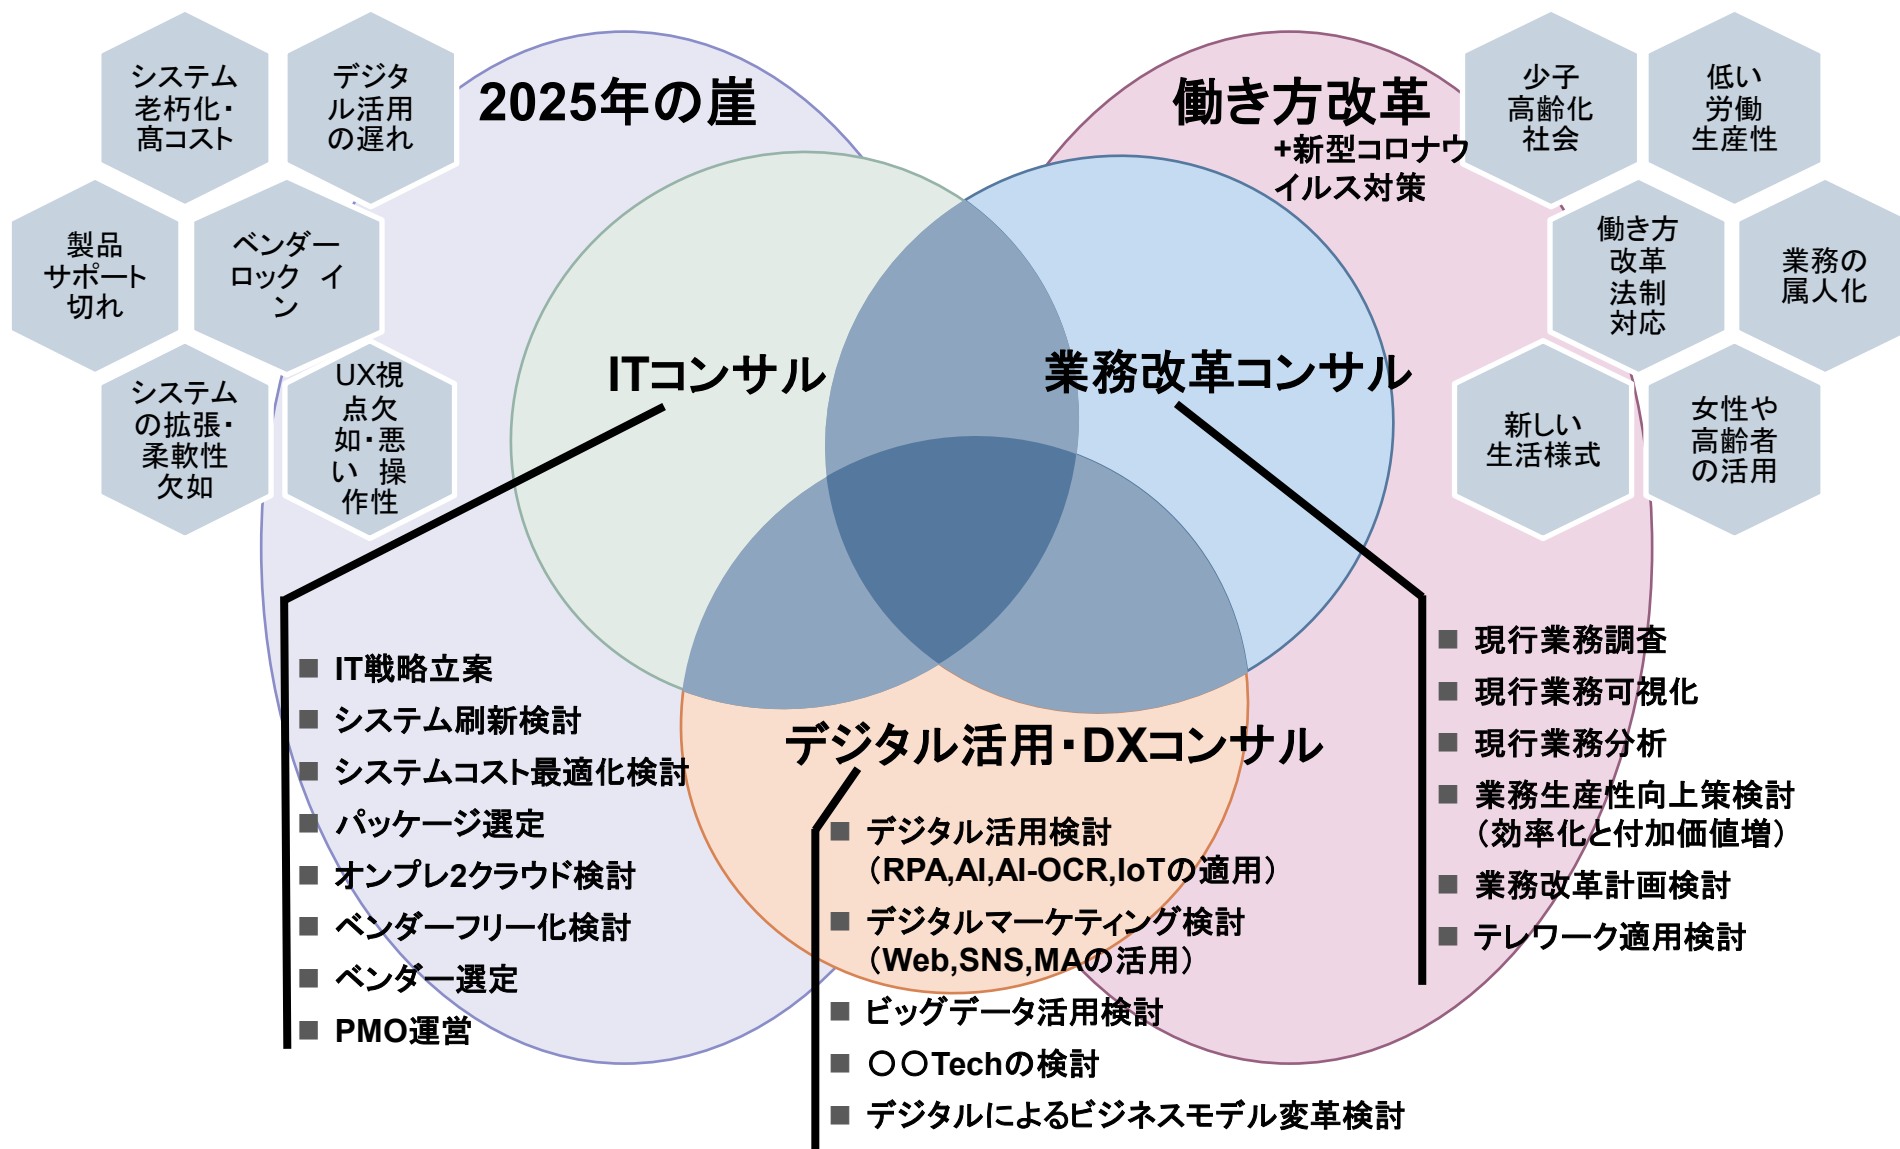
システム老朽化・高コスト

デジタル活用の遅れ

2025年の崖

製品サポート切れ

ベンダーロック イン

システムの拡張・柔軟性欠如

UX視点欠如・悪い 操作性

働き方改革

+新型コロナウイルス対策

少子高齢化社会

低い労働生産性

働き方改革法制対応

業務の属人化

新しい生活様式

女性や高齢者の活用

ITコンサル

業務改革コンサル

デジタル活用・DXコンサル

■ IT戦略立案
■ システム刷新検討
■ システムコスト最適化検討
■ パッケージ選定
■ オンプレ2クラウド検討
■ ベンダーフリー化検討
■ ベンダー選定
■ PMO運営

■ デジタル活用検討（RPA,AI,AI-OCR,IoTの適用）
■ デジタルマーケティング検討（Web,SNS,MAの活用）
■ ビッグデータ活用検討
■ ○○Techの検討
■ デジタルによるビジネスモデル変革検討

■ 現行業務調査
■ 現行業務可視化
■ 現行業務分析
■ 業務生産性向上策検討（効率化と付加価値増）
■ 業務改革計画検討
■ テレワーク適用検討